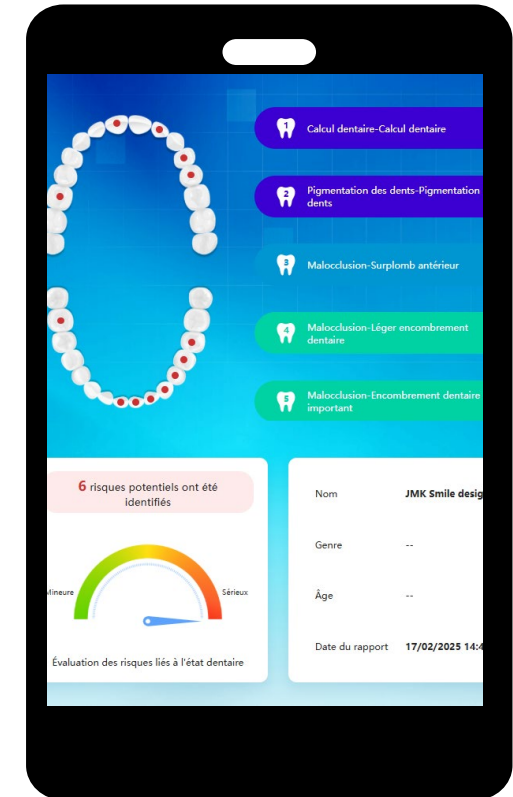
1 Calcul dentaire-Calcul dentaire

2 Pigmentation des dents-Pigmentation dents

3 Malocclusion-Surplomb antérieur

4 Malocclusion-Léger encombrement dentaire

5 Malocclusion-Encombrement dentaire important

6 risques potentiels ont été identifiés

Mineure

Sérieux

Évaluation des risques liés à l'état dentaire

| Nom | JMK Smile desig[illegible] |
|---|---|
| Genre | -- |
| Âge | -- |
| Date du rapport | 17/02/2025 14:4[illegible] |